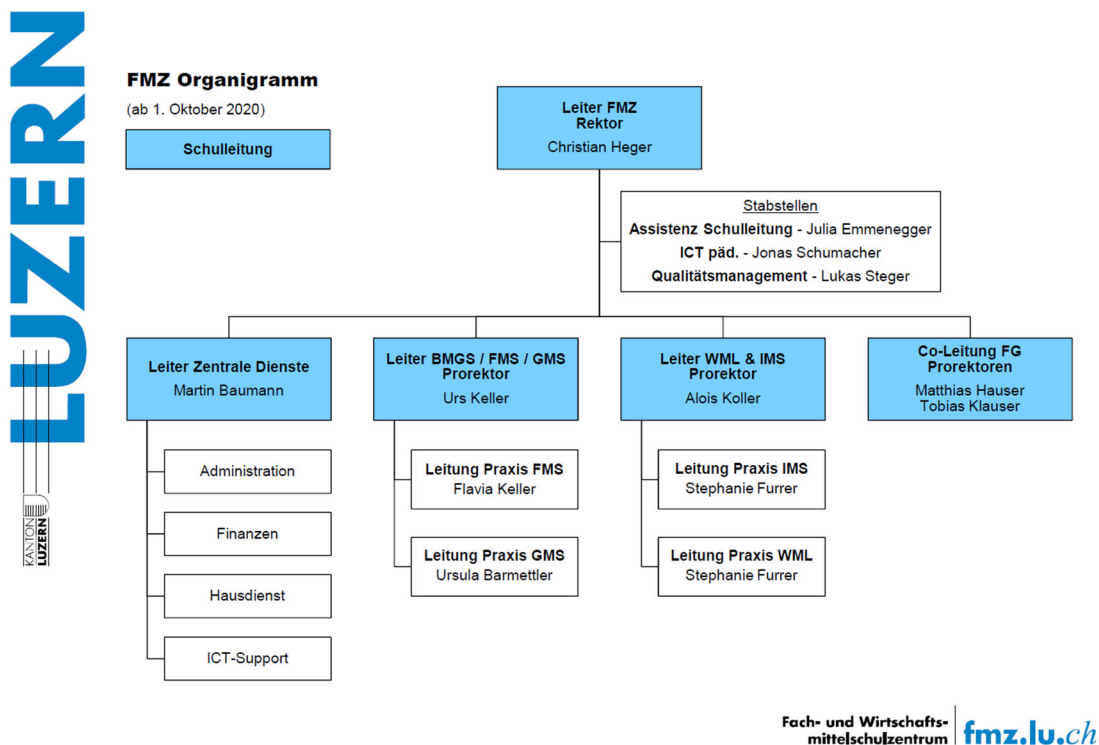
LUZERN

KANTON LUZERN

FMZ Organigramm

(ab 1. Oktober 2020)

Schulleitung

Leiter FMZ
Rektor
Christian Heger

Stabstellen
Assistenz Schulleitung - Julia Emmenegger
ICT päd. - Jonas Schumacher
Qualitätsmanagement - Lukas Steger

Leiter Zentrale Dienste
Martin Baumann

Administration

Finanzen

Hausdienst

ICT-Support

Leiter BMGS / FMS / GMS
Prorektor
Urs Keller

Leitung Praxis FMS
Flavia Keller

Leitung Praxis GMS
Ursula Barmettler

Leiter WML & IMS
Prorektor
Alois Koller

Leitung Praxis IMS
Stephanie Furrer

Leitung Praxis WML
Stephanie Furrer

Co-Leitung FG
Prorektoren
Matthias Hauser
Tobias Klauser

Fach- und Wirtschaftsmittelschulzentrum fmz.lu.ch